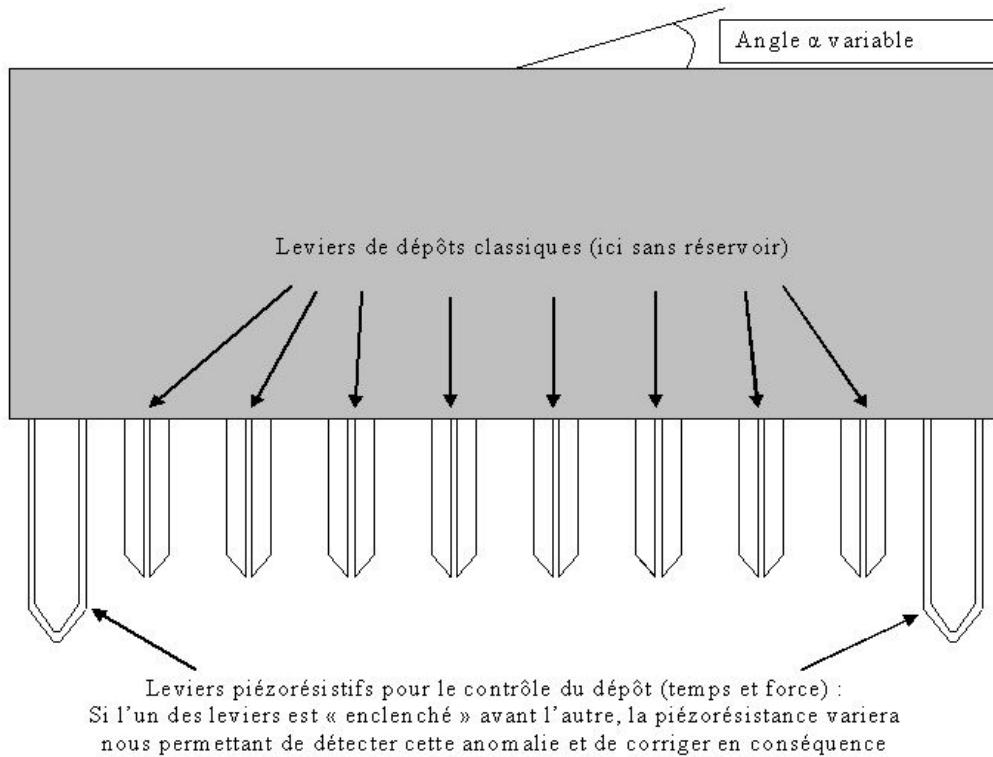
Angle α variable

Leviers de dépôts classiques (ici sans réservoir)

Leviers piézorésistifs pour le contrôle du dépôt (temps et force) :
Si l'un des leviers est « enclenché » avant l'autre, la piézorésistance variera nous permettant de détecter cette anomalie et de corriger en conséquence